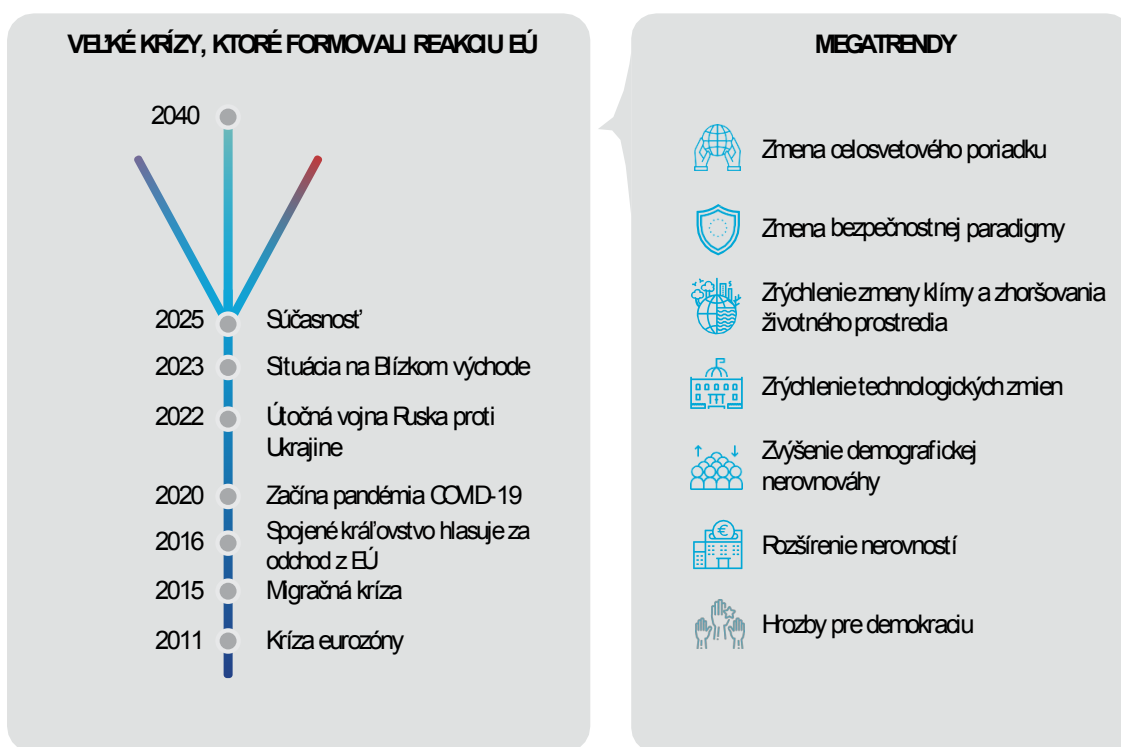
VEĽKÉ KRÍZY, KTORÉ FORMOVALI REAKCIU EÚ

2040

2025 Súčasnosť

2023 Situácia na Blízkom východe

2022 Útočná vojna Ruska proti Ukrajine

2020 Začína pandémia COVID-19

2016 Spojené kráľovstvo hlasuje za odchod z EÚ

2015 Migračná kríza

2011 Kríza eurozóny

MEGATRENDY

Zmena celosvetového poriadku

Zmena bezpečnostnej paradigmy

Zrýchlenie zmeny klímy a zhoršovania životného prostredia

Zrýchlenie technologických zmien

Zvýšenie demografickej nerovnováhy

Rozšírenie nerovností

Hrozby pre demokraciu